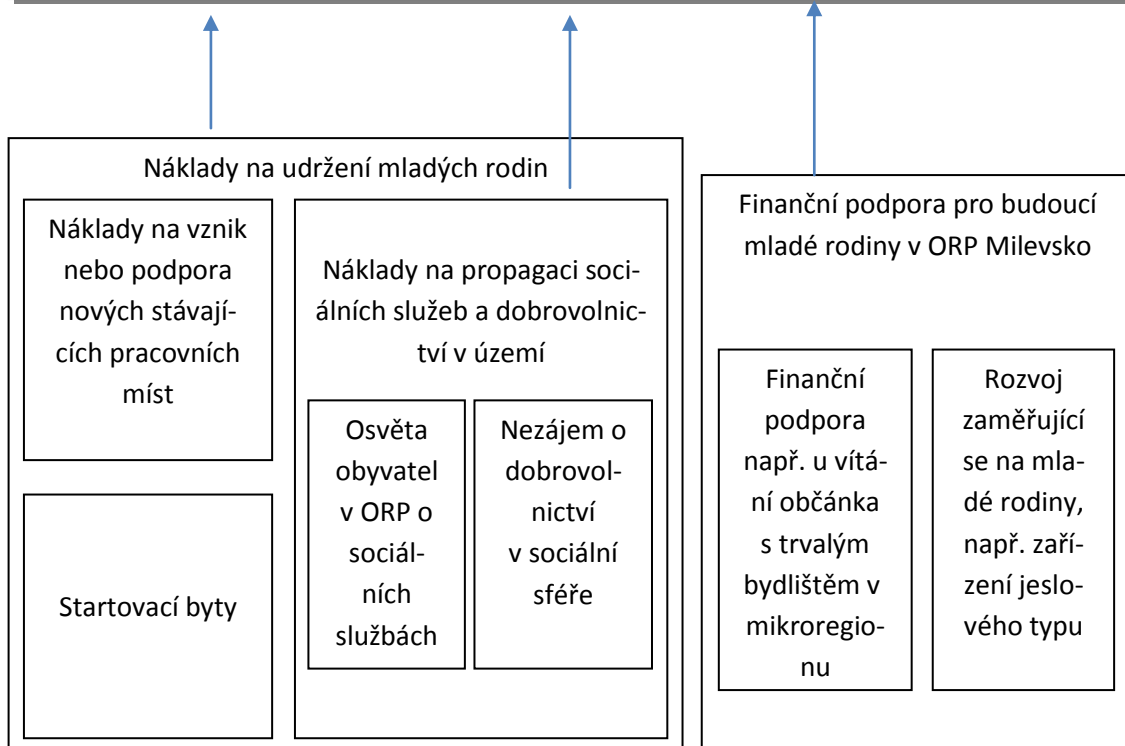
Náklady na udržení mladých rodin

Náklady na vznik nebo podpora nových stávajících pracovních míst

Startovací byty

Náklady na propagaci sociálních služeb a dobrovolnictví v území

Osvěta obyvatel v ORP o sociálních službách

Nezájem o dobrovolnictví v sociální sféře

Finanční podpora pro budoucí mladé rodiny v ORP Milevsko

Finanční podpora např. u vítání občánka s trvalým bydlištěm v mikroregionu

Rozvoj zaměřující se na mladé rodiny, např. zařízení jeslového typu